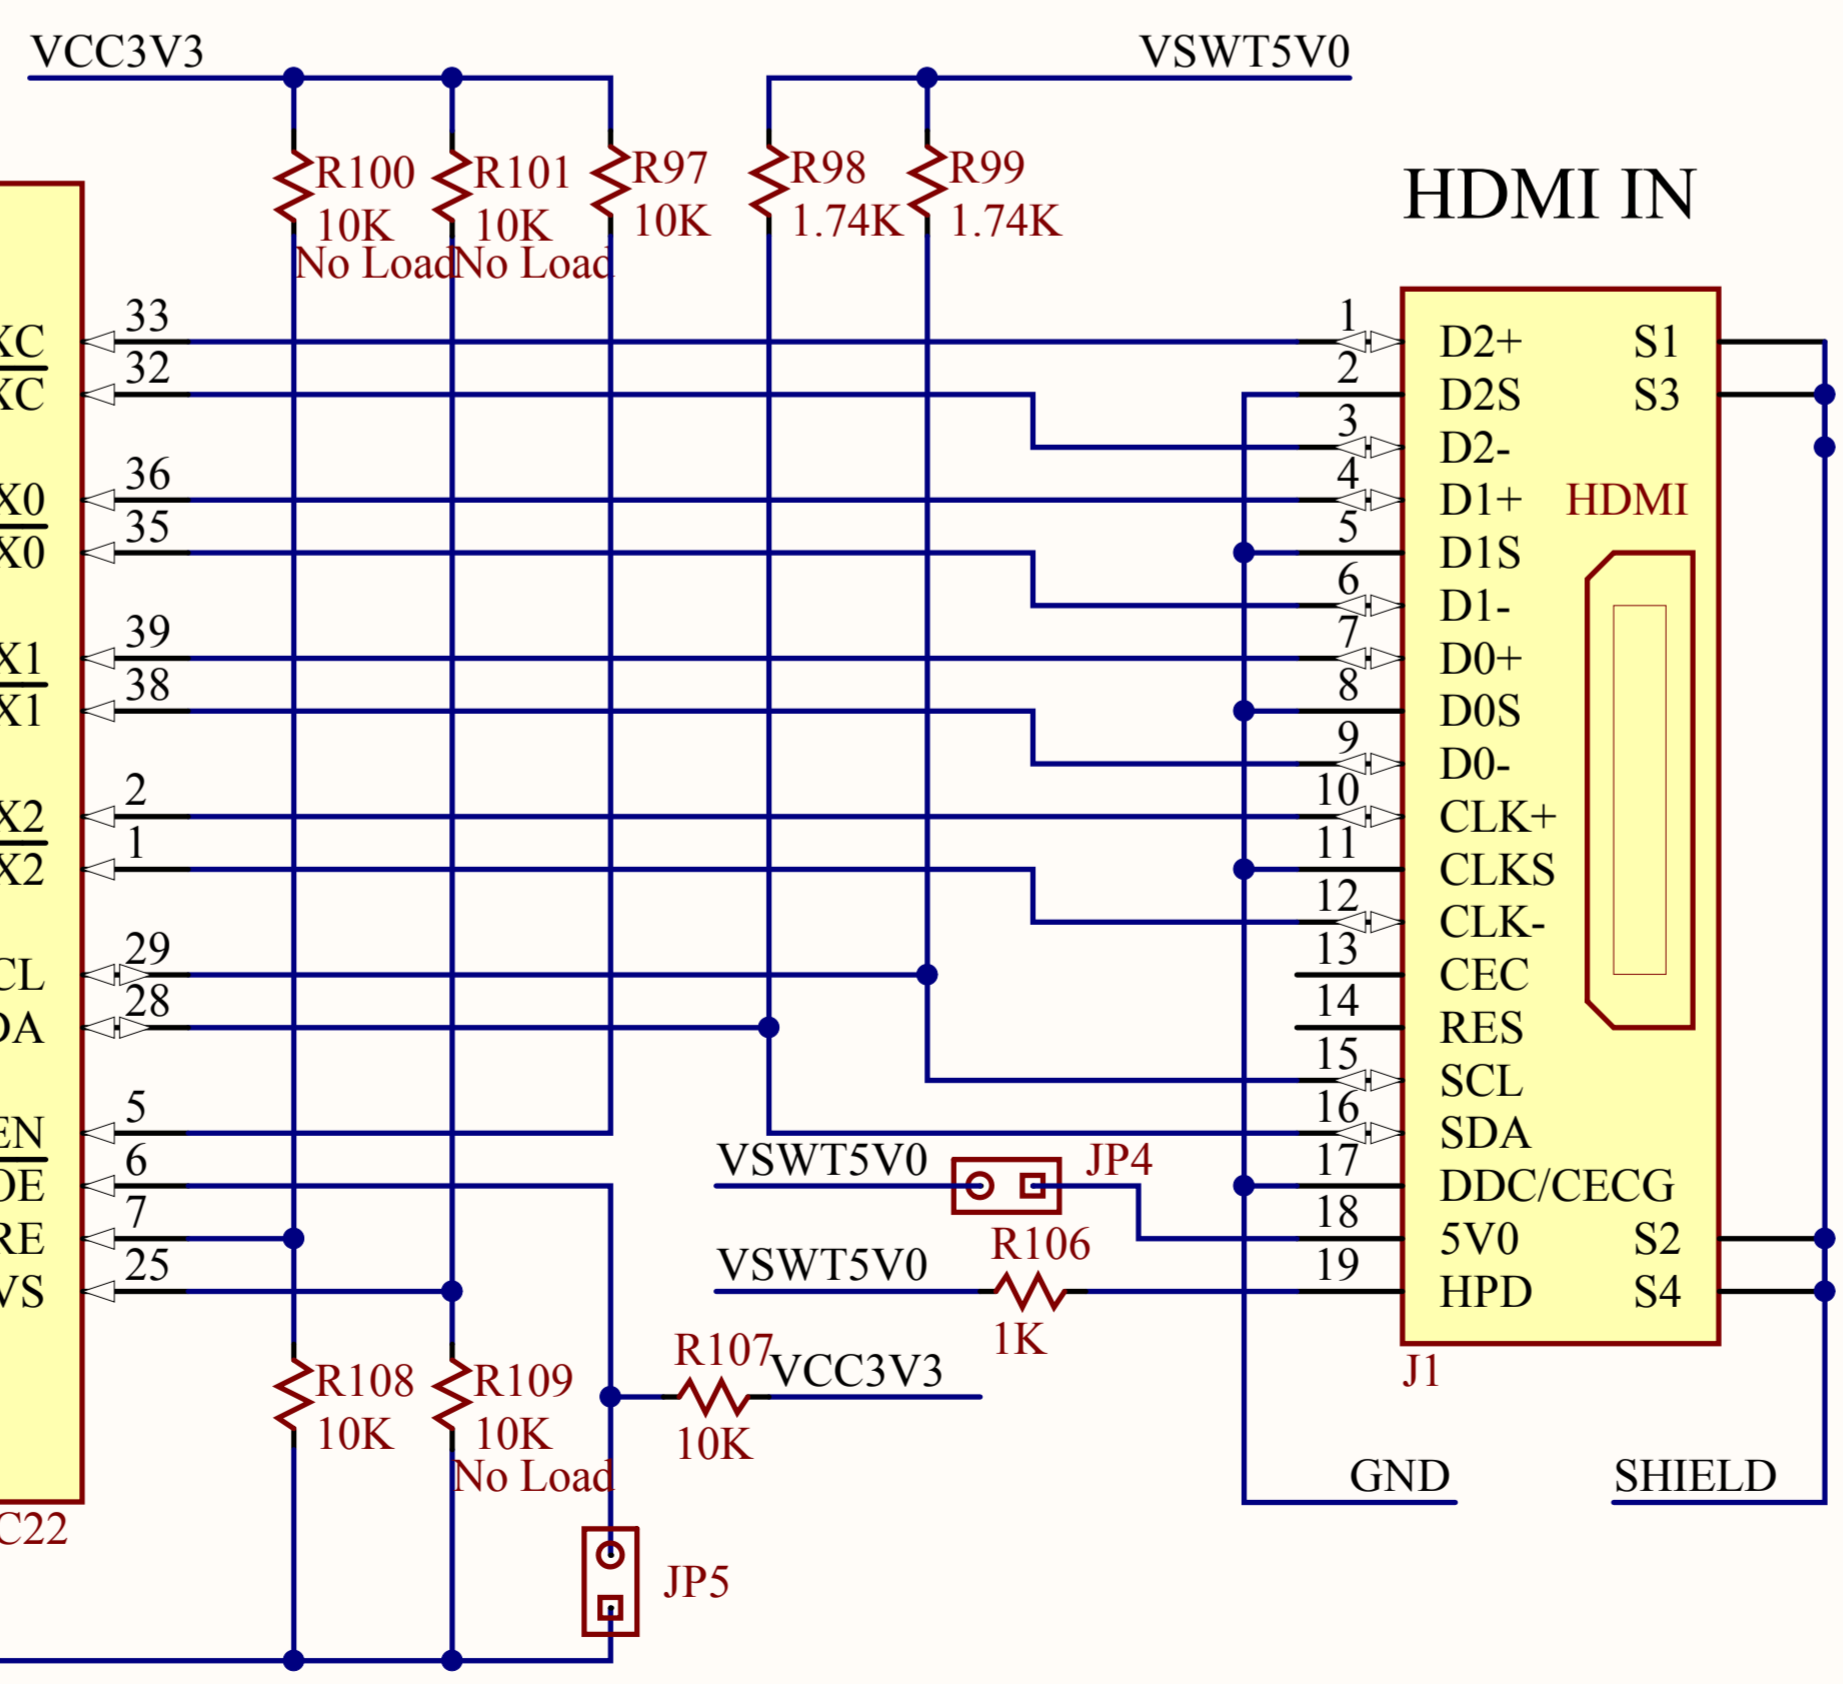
VCC3V3
VSWT5V0
R100
10K
No Load
R101
10K
No Load
R97
10K
R98
1.74K
R99
1.74K
HDMI IN

XC
33
XC
32
X0
36
X0
35
X1
39
X1
38
X2
2
X2
1
CL
29
DA
28
EN
5
DE
6
RE
7
VS
25
C22

1 D2+
2 D2S
3 D2-
4 D1+
5 D1S
6 D1-
7 D0+
8 D0S
9 D0-
10 CLK+
11 CLKS
12 CLK-
13 CEC
14 RES
15 SCL
16 SDA
17 DDC/CECG
18 5V0
19 HPD
S1
S3
HDMI
S2
S4
J1

VSWT5V0
JP4
R106
VSWT5V0
1K
R108
10K
R109
10K
No Load
R107
10K
VCC3V3
JP5
GND
SHIELD